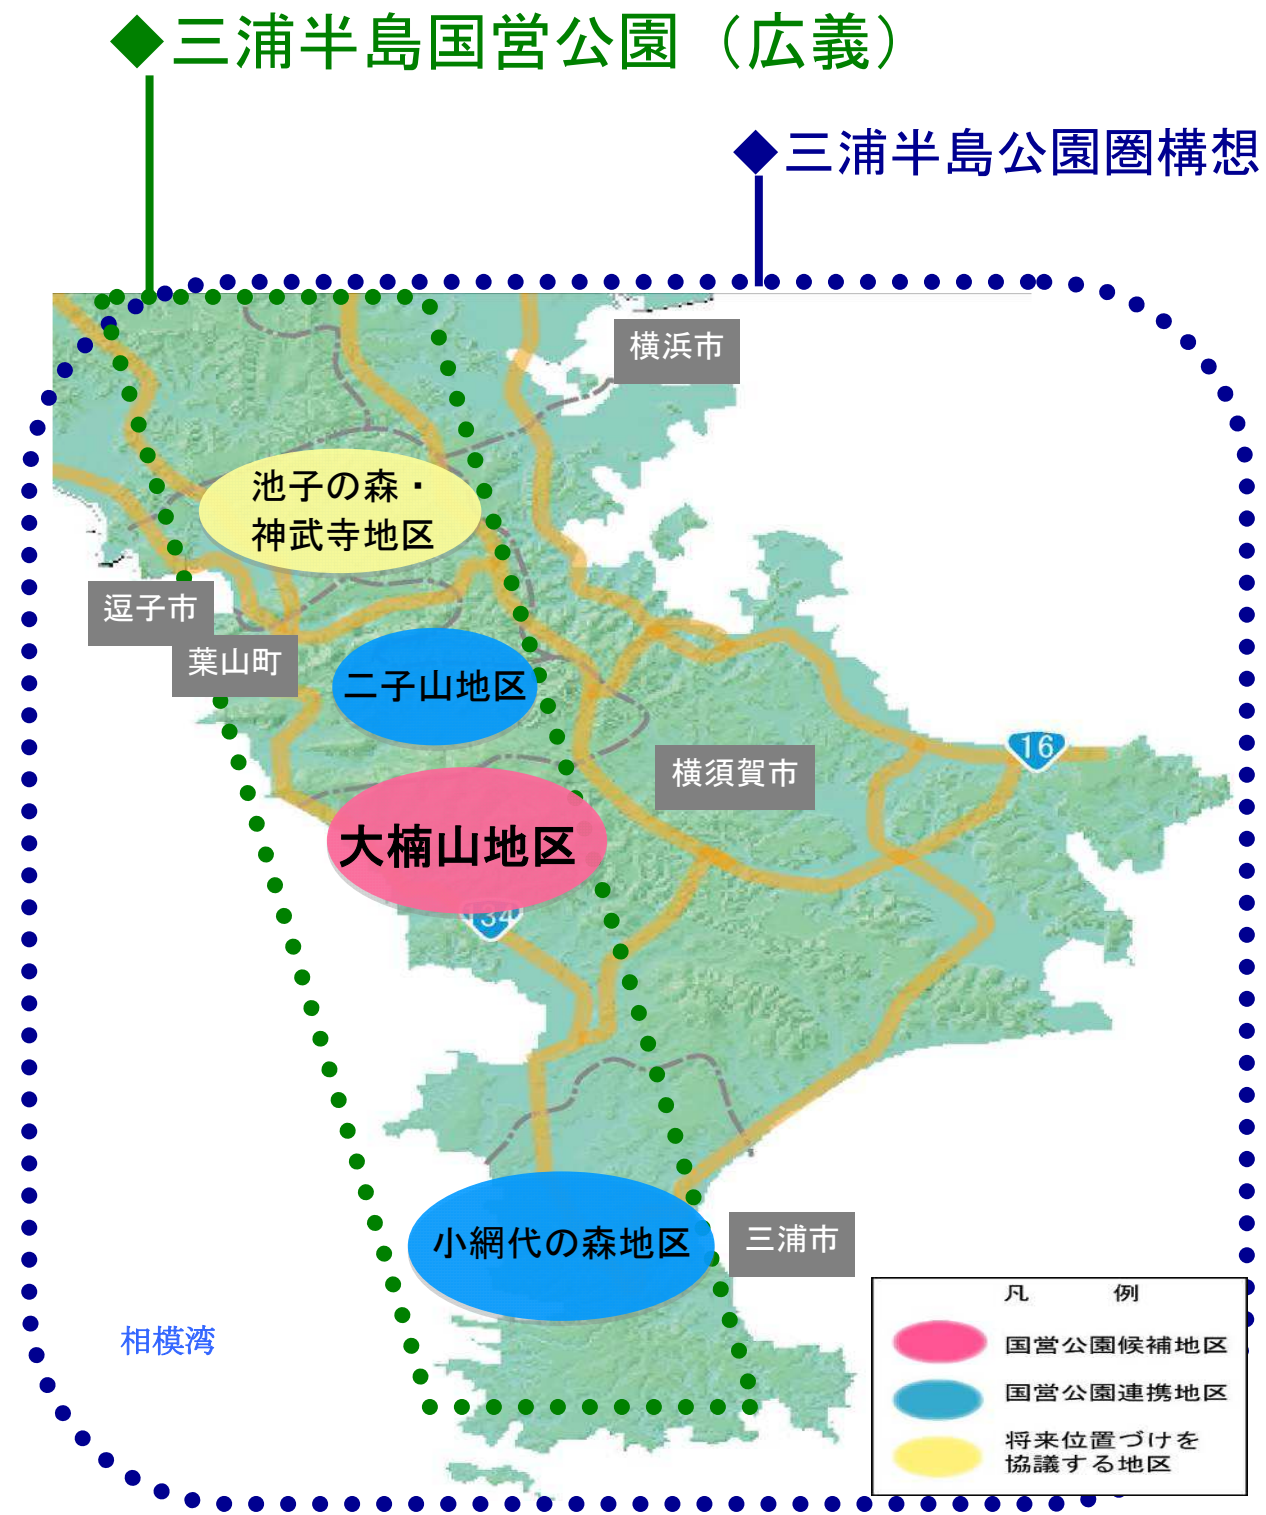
◆三浦半島国営公園（広義）

◆三浦半島公園圏構想

横浜市

池子の森・神武寺地区

逗子市

葉山町

二子山地区

横須賀市

16

大楠山地区

134

小網代の森地区

三浦市

相模湾

凡　例

国営公園候補地区

国営公園連携地区

将来位置づけを協議する地区